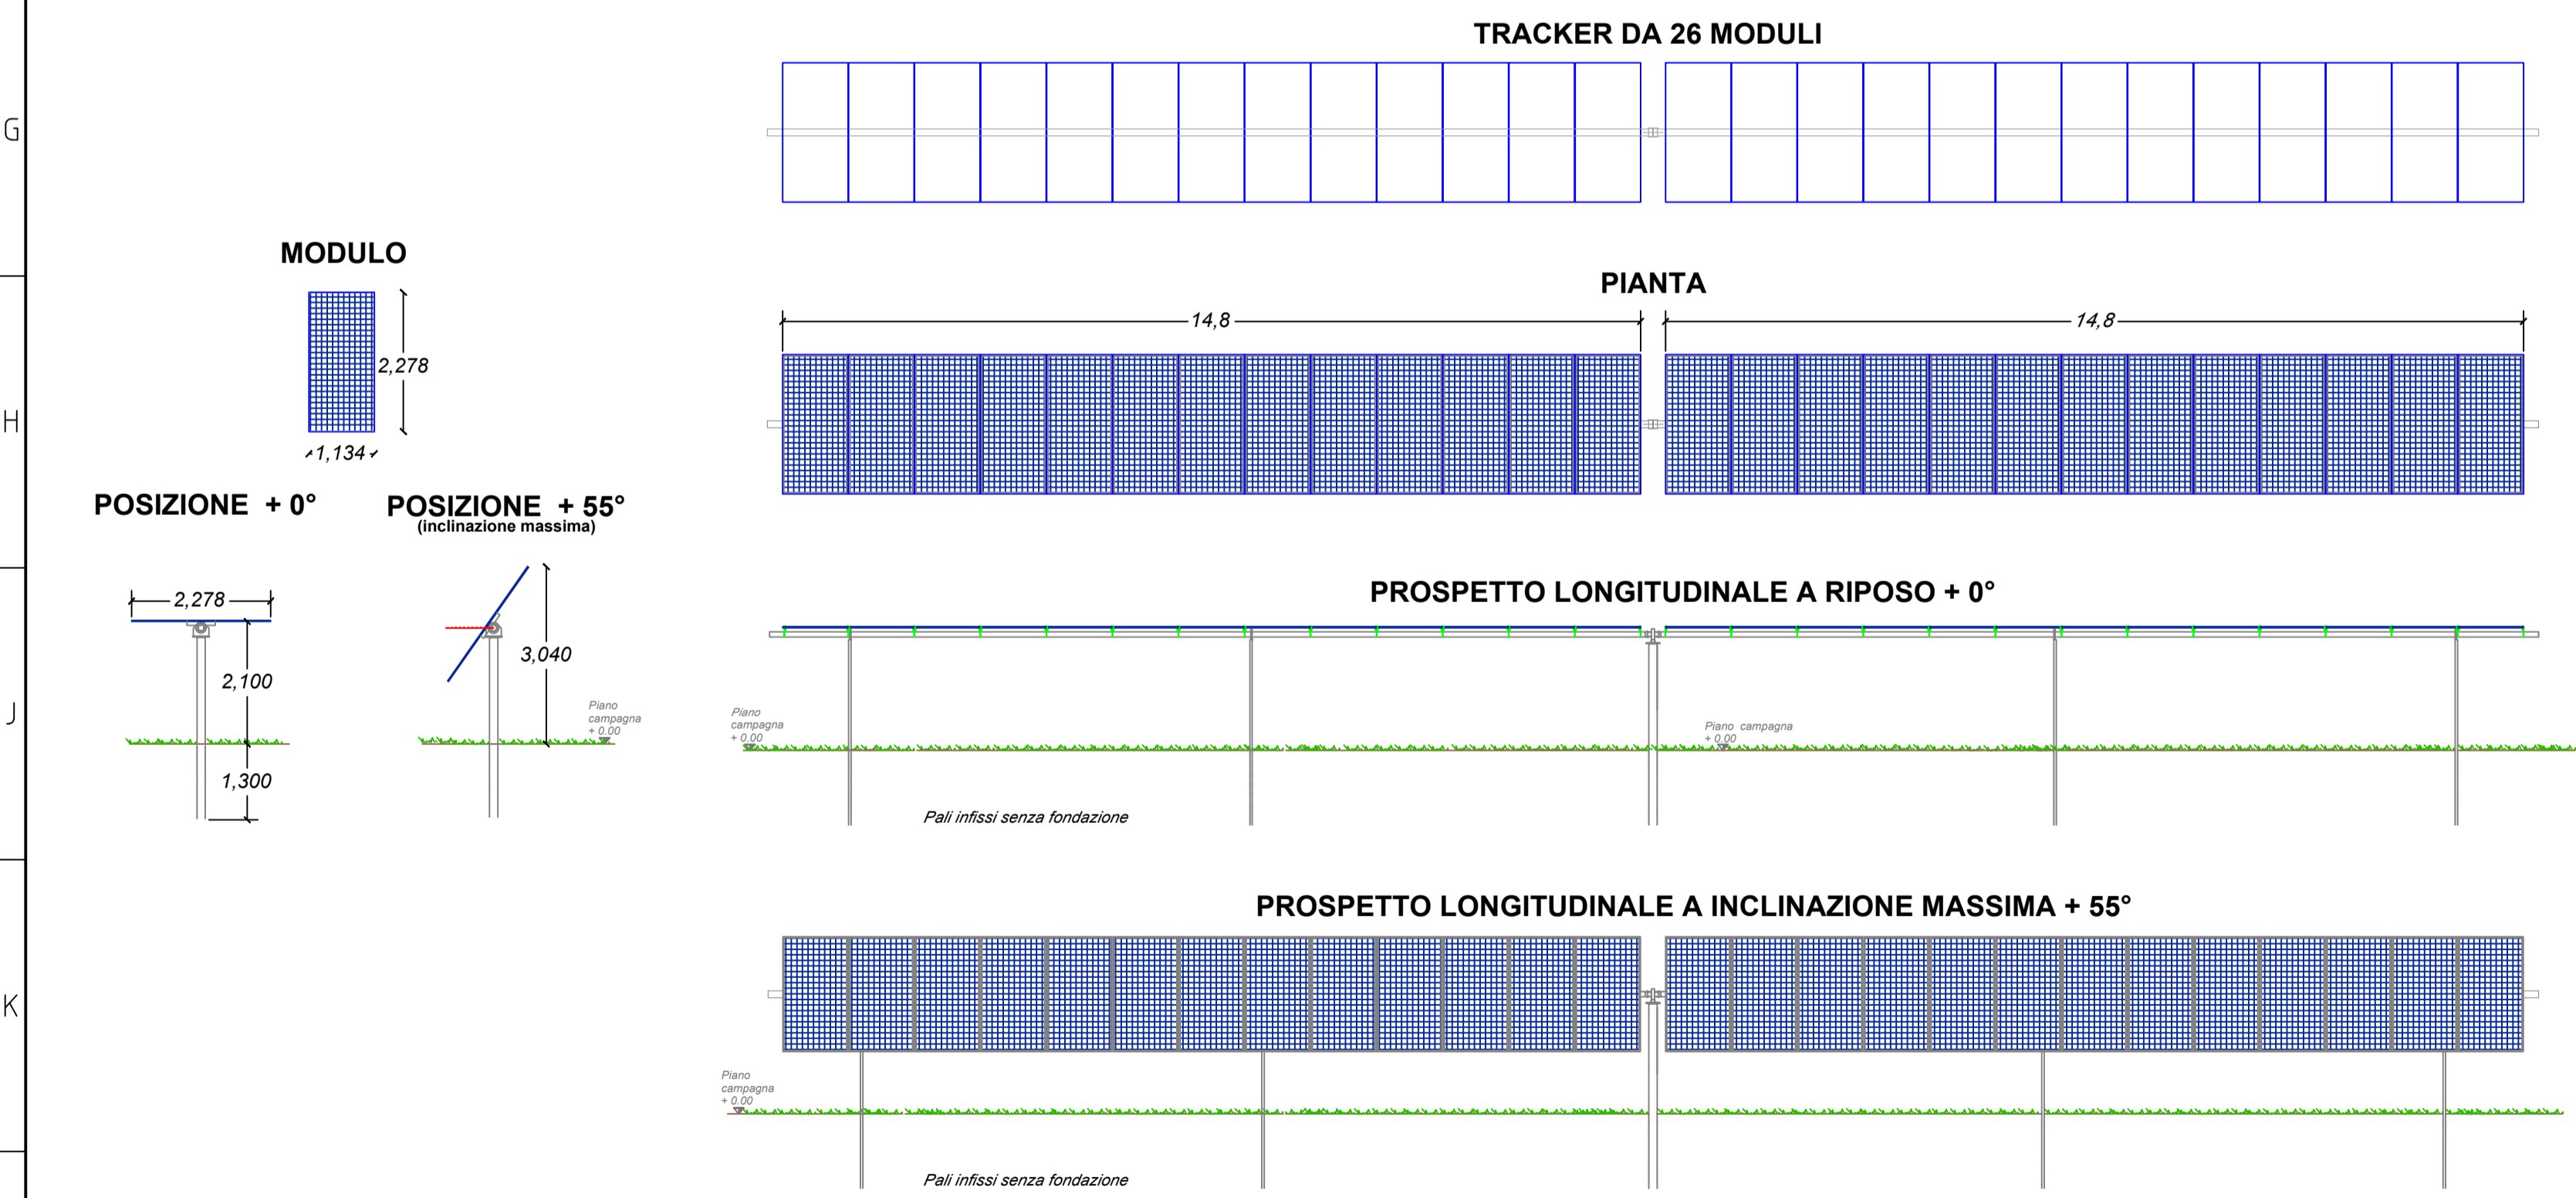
G

H

J

K

TRACKER DA 26 MODULI

MODULO

2,278

1,134

PIANTA

14,8

14,8

POSIZIONE + 0°

POSIZIONE + 55°
(inclinazione massima)

2,278

2,100

1,300

3,040

Piano campagna + 0.00

PROSPETTO LONGITUDINALE A RIPOSO + 0°

Piano campagna + 0.00

Piano campagna + 0.00

Pali infissi senza fondazione

PROSPETTO LONGITUDINALE A INCLINAZIONE MASSIMA + 55°

Piano campagna + 0.00

Pali infissi senza fondazione